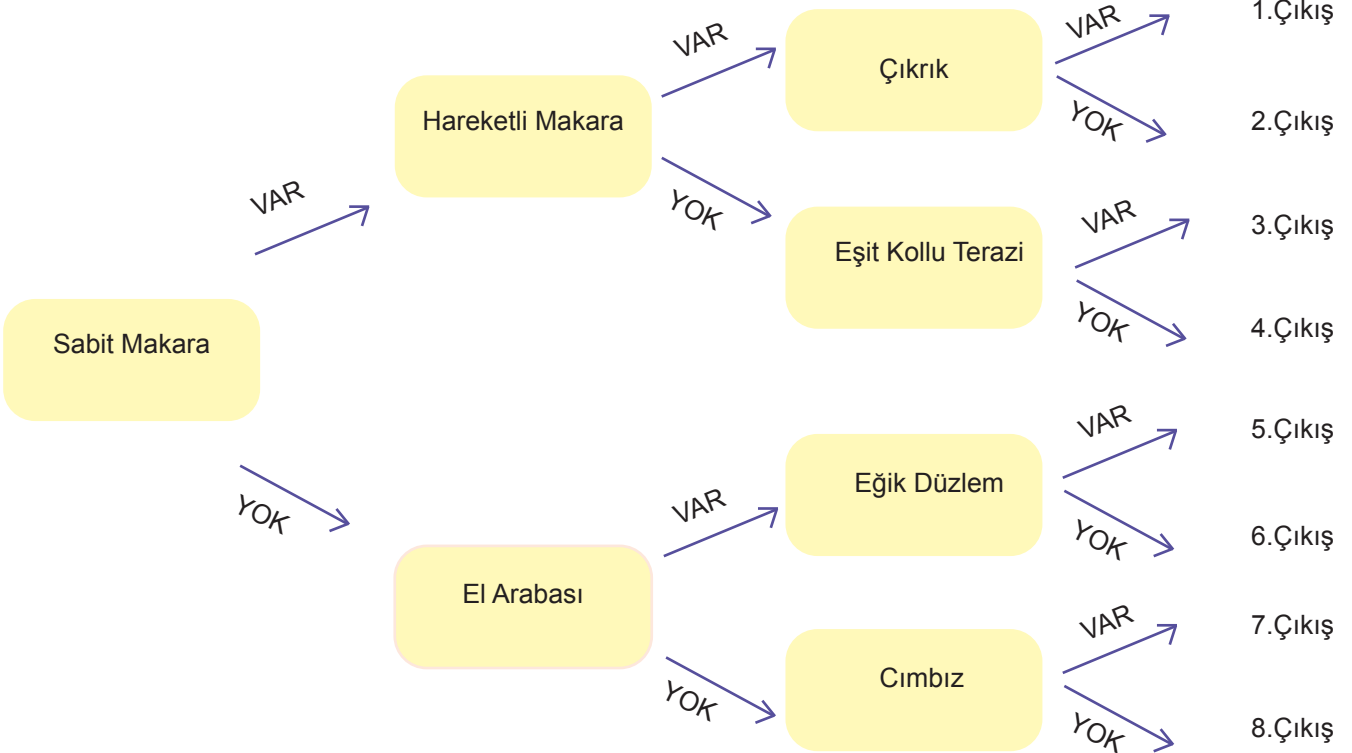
Sabit Makara

VAR

Hareketli Makara

VAR

Çıkrık

VAR

1.Çıkış

YOK

2.Çıkış

YOK

Eşit Kollu Terazi

VAR

3.Çıkış

YOK

4.Çıkış

YOK

El Arabası

VAR

Eğik Düzlem

VAR

5.Çıkış

YOK

6.Çıkış

YOK

Cımbız

VAR

7.Çıkış

YOK

8.Çıkış